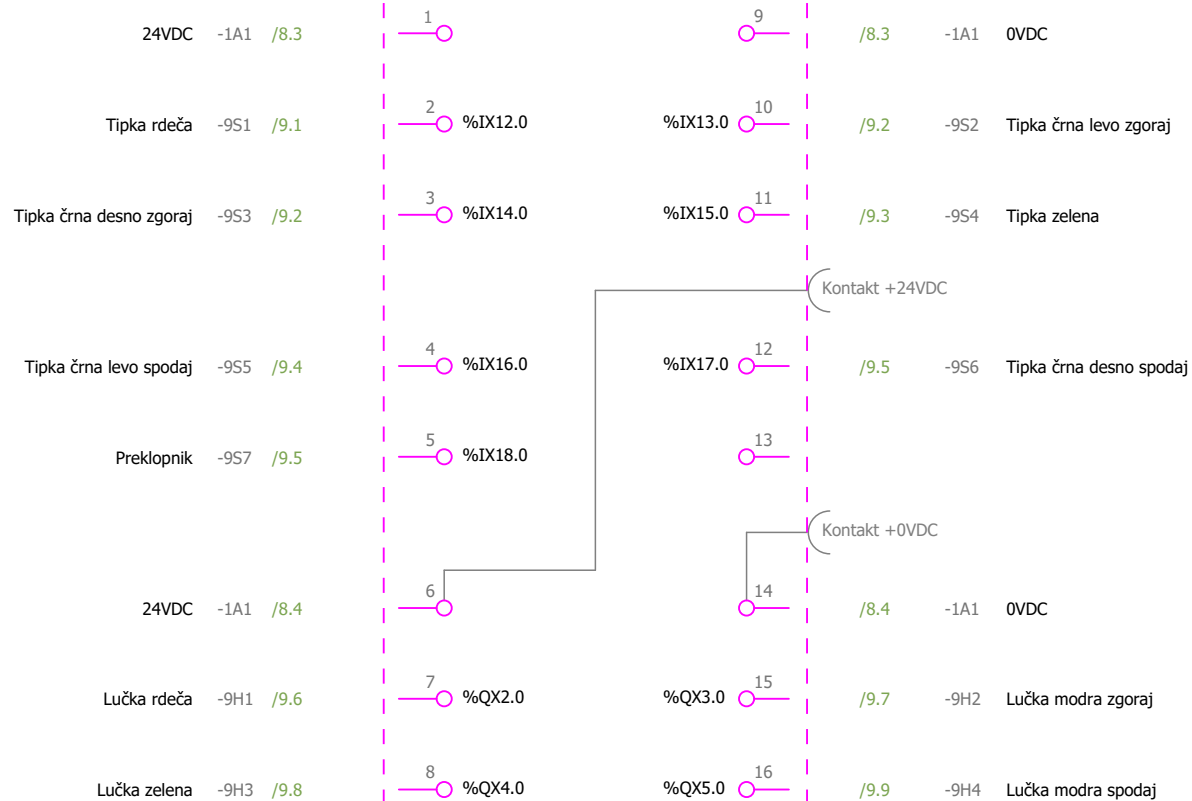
24VDC -1A1 /8.3
1
9
/8.3 -1A1 0VDC

Tipka rdeča -9S1 /9.1
2 %IX12.0
%IX13.0 10
/9.2 -9S2 Tipka črna levo zgoraj

Tipka črna desno zgoraj -9S3 /9.2
3 %IX14.0
%IX15.0 11
/9.3 -9S4 Tipka zelena

Kontakt +24VDC

Tipka črna levo spodaj -9S5 /9.4
4 %IX16.0
%IX17.0 12
/9.5 -9S6 Tipka črna desno spodaj

Preklopnik -9S7 /9.5
5 %IX18.0
13

Kontakt +0VDC

24VDC -1A1 /8.4
6
14
/8.4 -1A1 0VDC

Lučka rdeča -9H1 /9.6
7 %QX2.0
%QX3.0 15
/9.7 -9H2 Lučka modra zgoraj

Lučka zelena -9H3 /9.8
8 %QX4.0
%QX5.0 16
/9.9 -9H4 Lučka modra spodaj